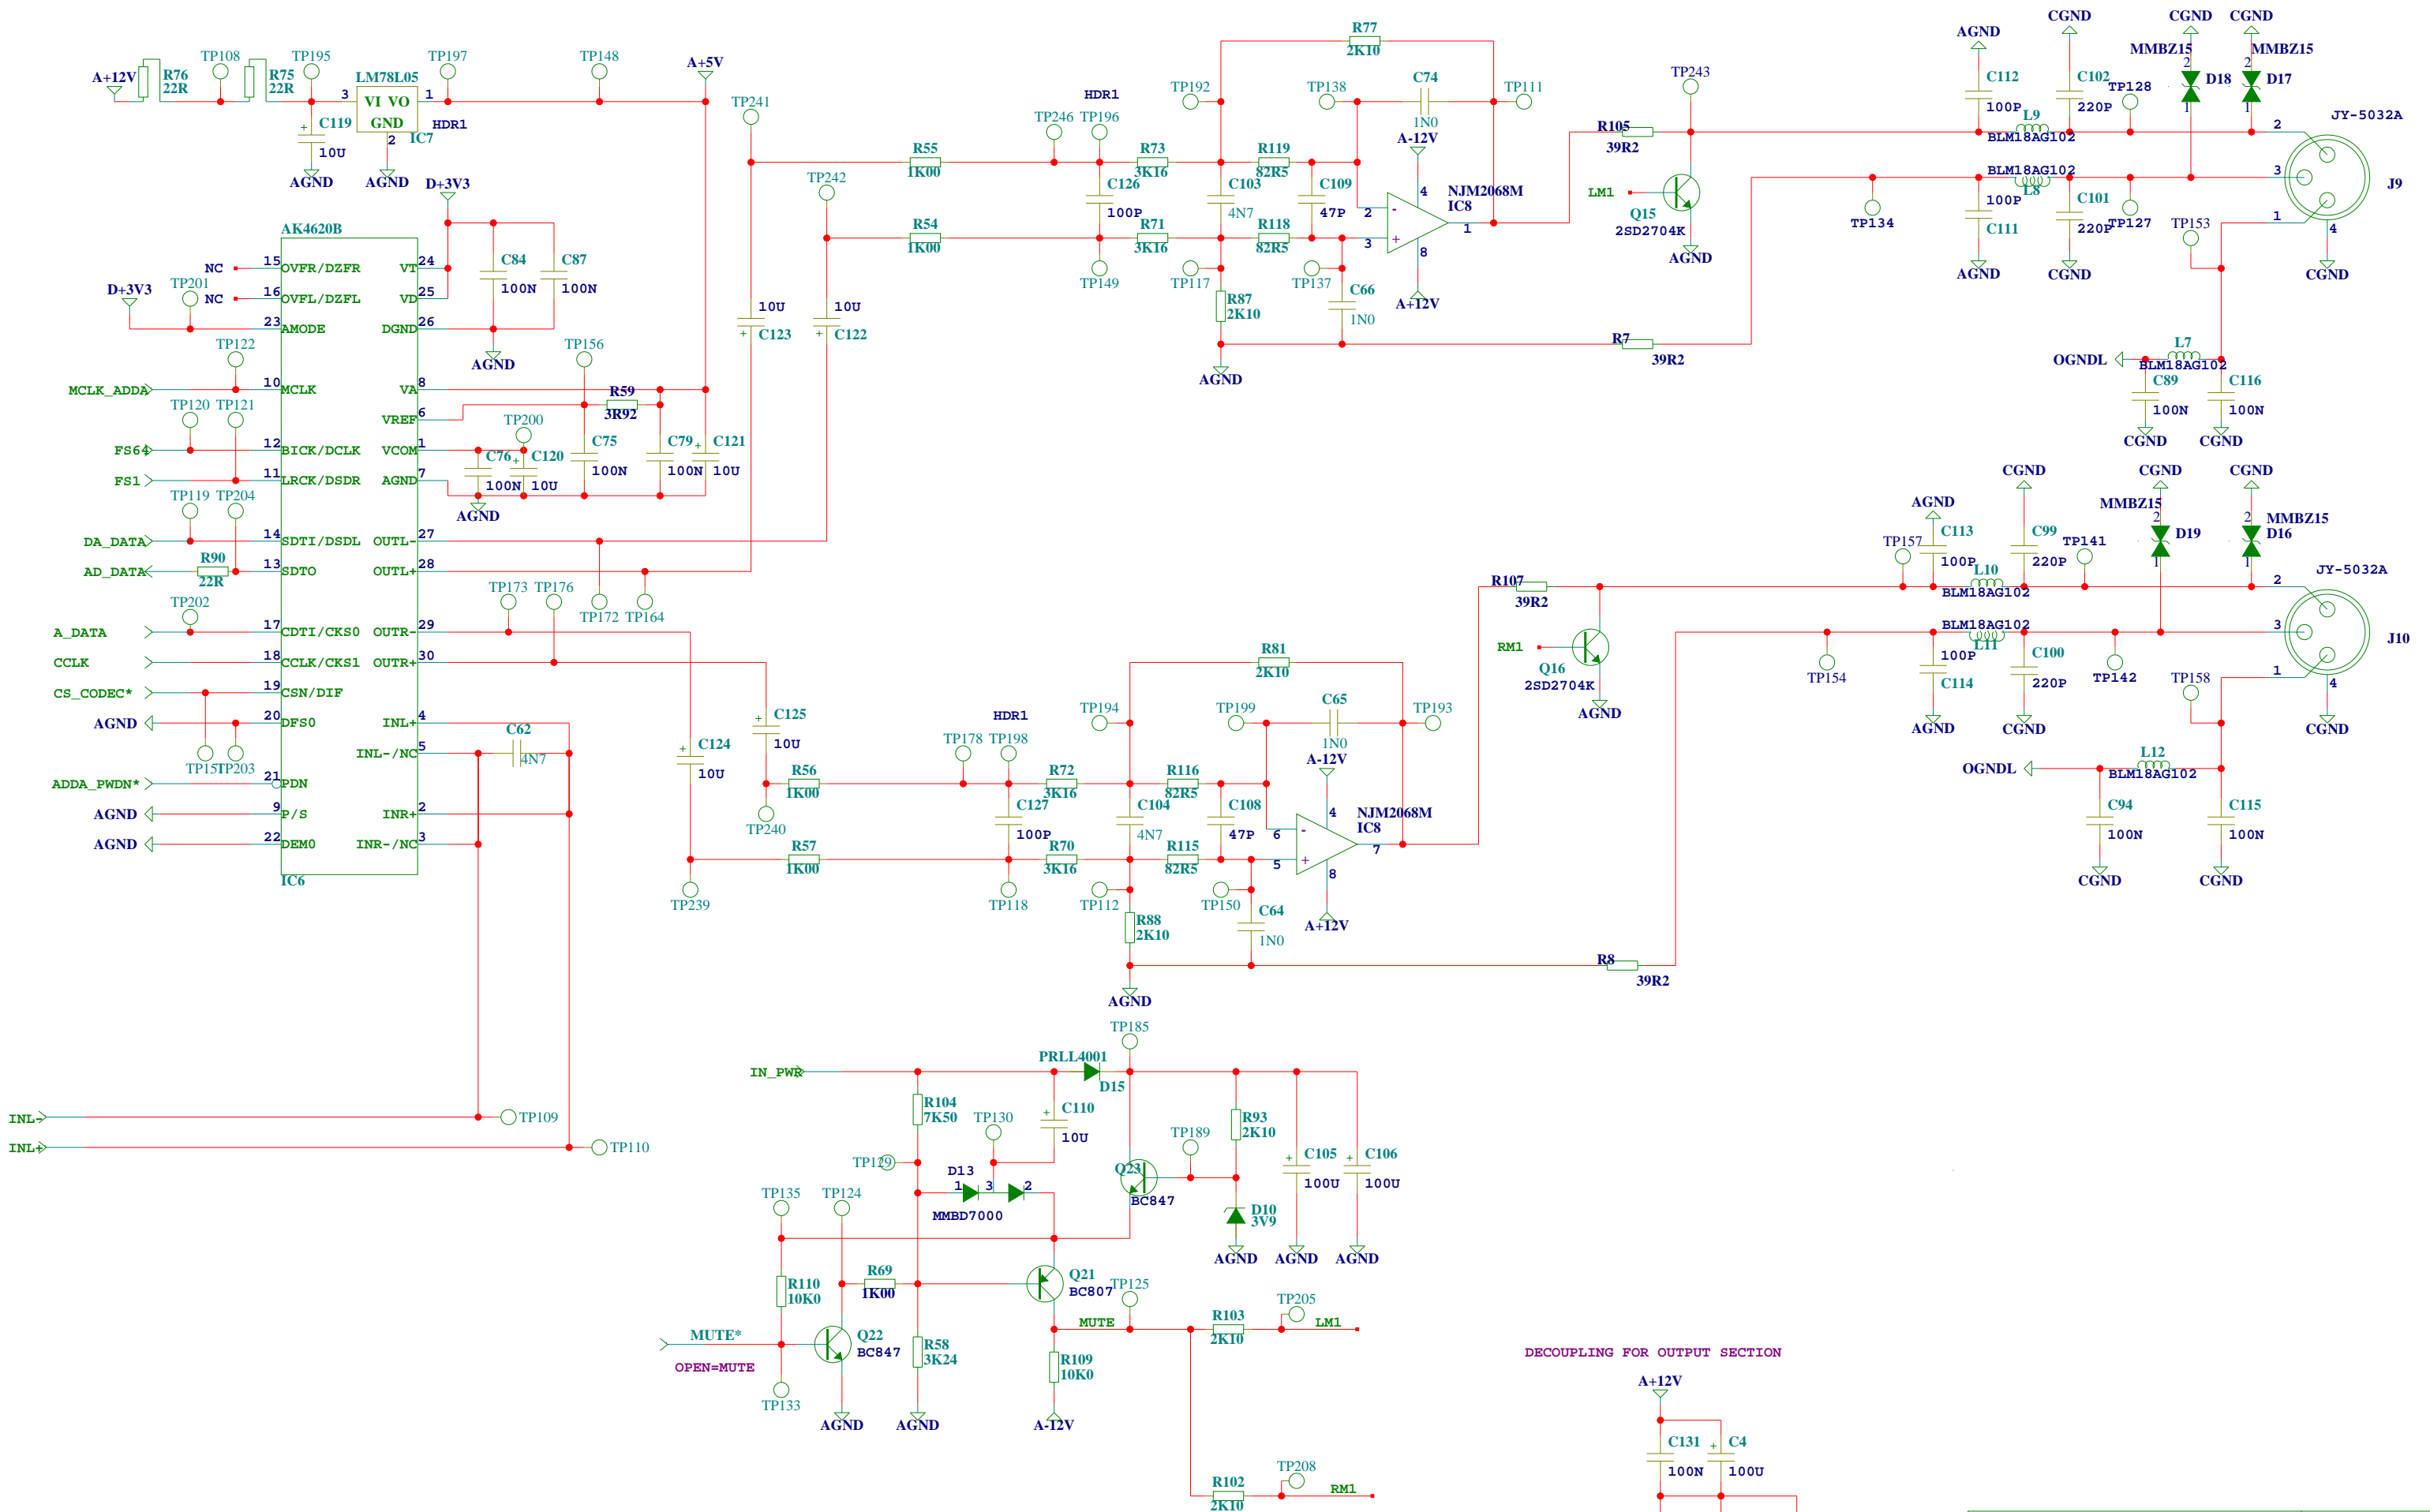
A+12V R76 22R TP108 R75 22R TP195 LM78L05 3 VI VO 1 GND 2 IC7 HDR1 TP197 TP148 A+5V C119 10U AGND AGND D+3V3

AK4620B
NC 15 OVFR/DZFR
D+3V3 TP201 NC 16 OVFL/DZFL
23 AMODE
TP122
MCLK_ADDA 10 MCLK
TP120 TP121
FS64 12 BICK/DCLK
FS1 11 LRCK/DSDR
TP119 TP204
DA_DATA 14 SDTI/DSDL
AD_DATA R90 22R 13 SDTO
TP202
A_DATA 17 CDTI/CKS0
CCLK 18 CCLK/CKS1
CS_CODEC* 19 CSN/DIF
AGND 20 DFS0
TP151 TP203
ADDA_PWDN* 21 PDN
AGND 9 P/S
AGND 22 DEM0
IC6

VT 24
VD 25
DGND 26
VA 8
VREF 6
VCOM 1
AGND 7
OUTL- 27
OUTL+ 28
OUTR- 29
OUTR+ 30
INL+ 4
INL-/NC 5
INR+ 2
INR-/NC 3

C84 100N C87 100N AGND TP156 R59 3R92 TP200 C75 100N C79 100N C121 10U C76 100N C120 10U AGND
TP241 TP242 10U C123 10U C122
TP173 TP176 TP172 TP164
C62 4N7
C125 10U C124 10U TP240 TP239

R55 1K00 R54 1K00 TP246 TP196 HDR1 C126 100P R73 3K16 R71 3K16 TP149 TP192 C103 4N7 TP117 R87 2K10 AGND R119 82R5 R118 82R5 C109 47P TP137 C66 1N0 TP138 C74 1N0 R77 2K10 TP111 A-12V 4 2 - 3 + 8 A+12V NJM2068M IC8 1 R7 39R2

R105 39R2 TP243 LM1 Q15 2SD2704K AGND
AGND C112 100P CGND C102 220P TP128 CGND MMBZ15 D18 CGND MMBZ15 D17 L9 BLM18AG102 JY-5032A 2 3 J9 1 4 CGND BLM18AG102 L8 C101 220P TP127 TP134 C111 AGND CGND TP153 OGNDL L7 BLM18AG102 C89 100N CGND C116 100N CGND

R81 2K10 TP194 TP199 C65 1N0 TP193 A-12V HDR1 TP178 TP198 R56 1K00 R72 3K16 R116 82R5 C127 100P C104 4N7 C108 47P 6 - 4 NJM2068M IC8 5 + 7 8 A+12V R57 1K00 R70 3K16 R115 82R5 TP118 TP112 TP150 C64 1N0 R88 2K10 AGND R8 39R2

R107 39R2 RM1 Q16 2SD2704K AGND
AGND C113 100P TP157 CGND C99 220P TP141 CGND MMBZ15 D19 CGND MMBZ15 D16 L10 BLM18AG102 JY-5032A 2 J10 3 1 4 CGND BLM18AG102 L11 100P C114 AGND C100 220P CGND TP154 TP142 TP158 OGNDL L12 BLM18AG102 C94 100N CGND C115 100N CGND

INL- TP109
INL+ TP110

TP185 IN_PWR PRLL4001 D15 R104 7K50 TP130 C110 10U TP129 D13 1 3 2 MMBD7000 Q23 BC847 TP189 R93 2K10 D10 3V9 AGND C105 100U AGND C106 100U AGND
TP135 TP124 R110 10K0 R69 1K00 Q21 BC807 TP125 MUTE R103 2K10 TP205 LM1
MUTE* OPEN=MUTE Q22 BC847 TP133 AGND R58 3K24 AGND R109 10K0 A-12V
R102 2K10 TP208 RM1

DECOUPLING FOR OUTPUT SECTION
A+12V C131 100N C4 100U